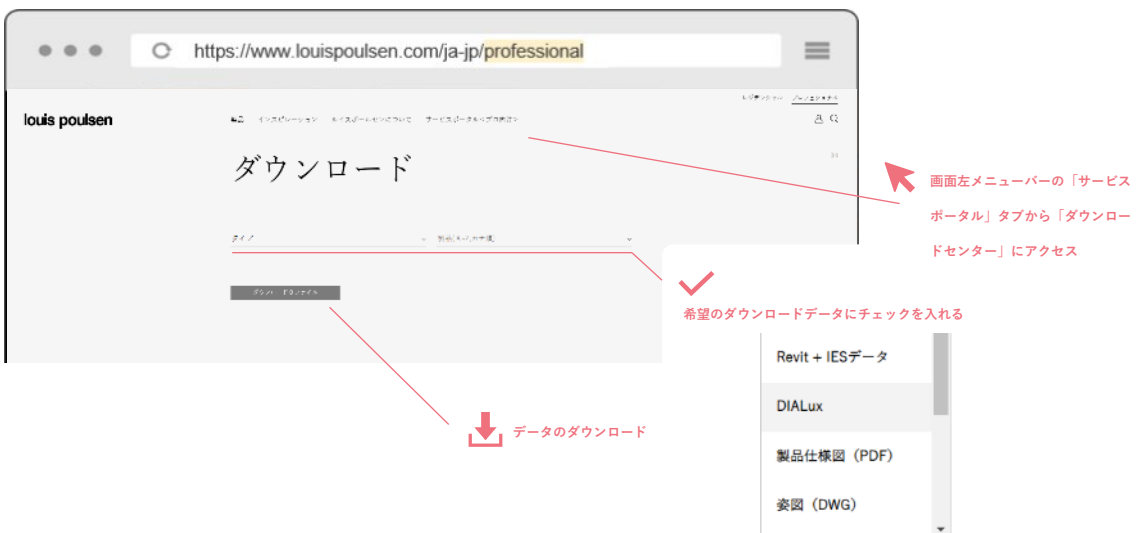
https://www.louispoulsen.com/ja-jp/professional

louis poulsen

ダウンロード

画面左メニューバーの「サービスポータル」タブから「ダウンロードセンター」にアクセス

希望のダウンロードデータにチェックを入れる

Revit + IESデータ

DIALux

製品仕様図（PDF）

姿図（DWG）

データのダウンロード